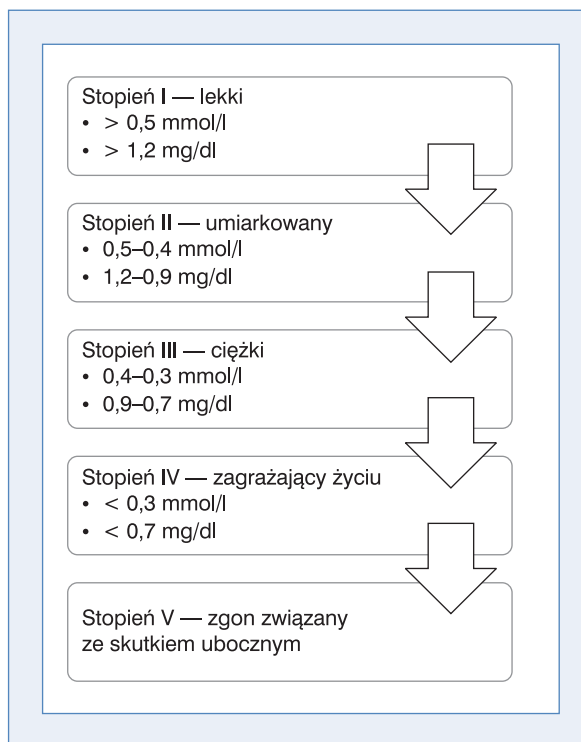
Stopień I — lekki
• > 0,5 mmol/l
• > 1,2 mg/dl

Stopień II — umiarkowany
• 0,5–0,4 mmol/l
• 1,2–0,9 mg/dl

Stopień III — ciężki
• 0,4–0,3 mmol/l
• 0,9–0,7 mg/dl

Stopień IV — zagrażający życiu
• < 0,3 mmol/l
• < 0,7 mg/dl

Stopień V — zgon związany ze skutkiem ubocznym